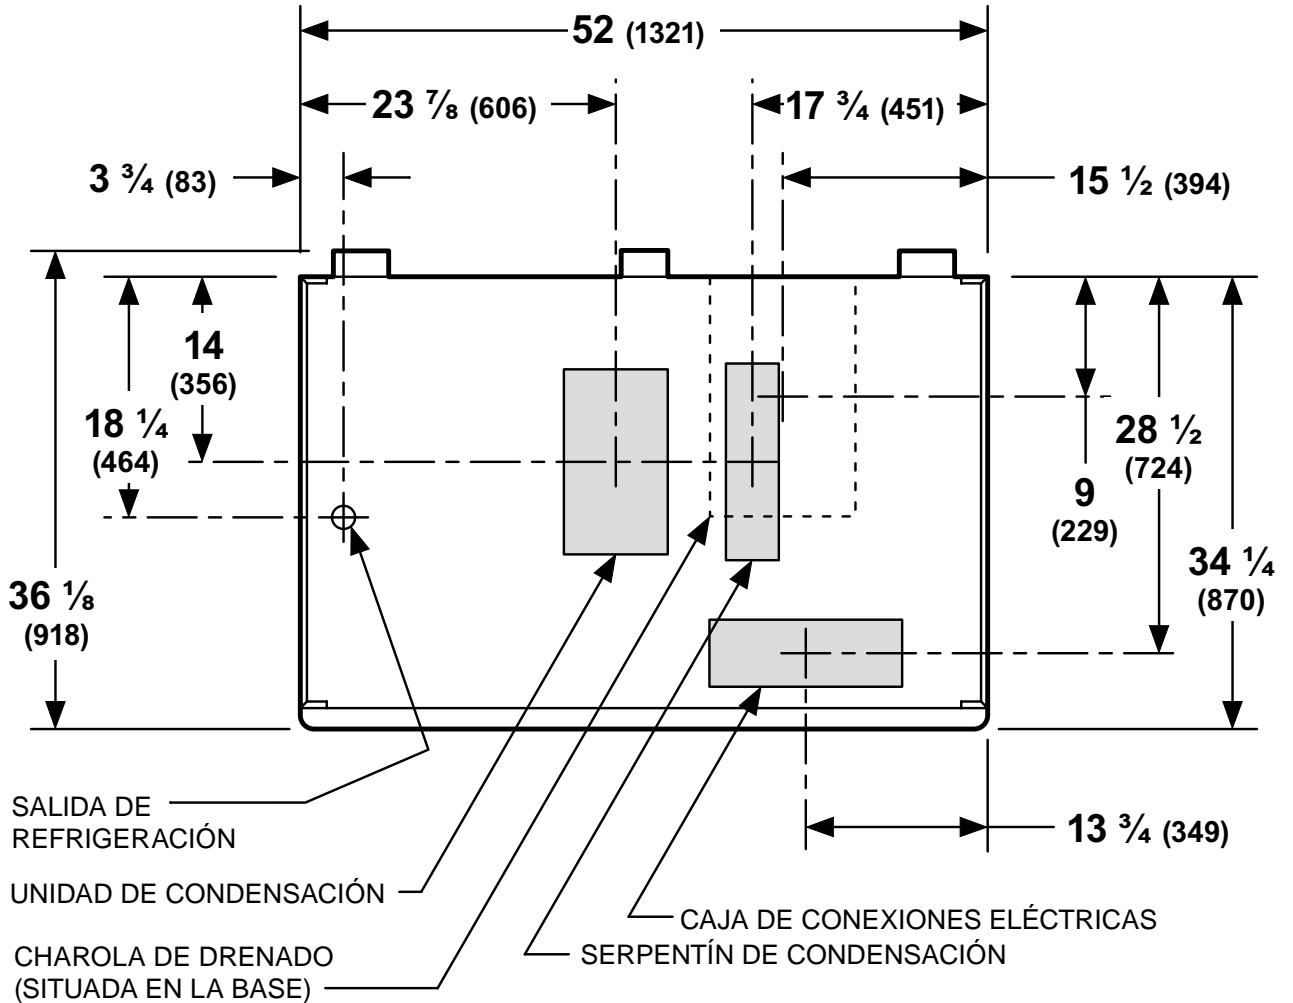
52 (1321)

23 ⅞ (606)

17 ¾ (451)

3 ¾ (83)

15 ½ (394)

14 (356)

18 ¼ (464)

36 ⅛ (918)

28 ½ (724)

9 (229)

34 ¼ (870)

13 ¾ (349)

SALIDA DE REFRIGERACIÓN

UNIDAD DE CONDENSACIÓN

CHAROLA DE DRENADO (SITUADA EN LA BASE)

CAJA DE CONEXIONES ELÉCTRICAS

SERPENTÍN DE CONDENSACIÓN